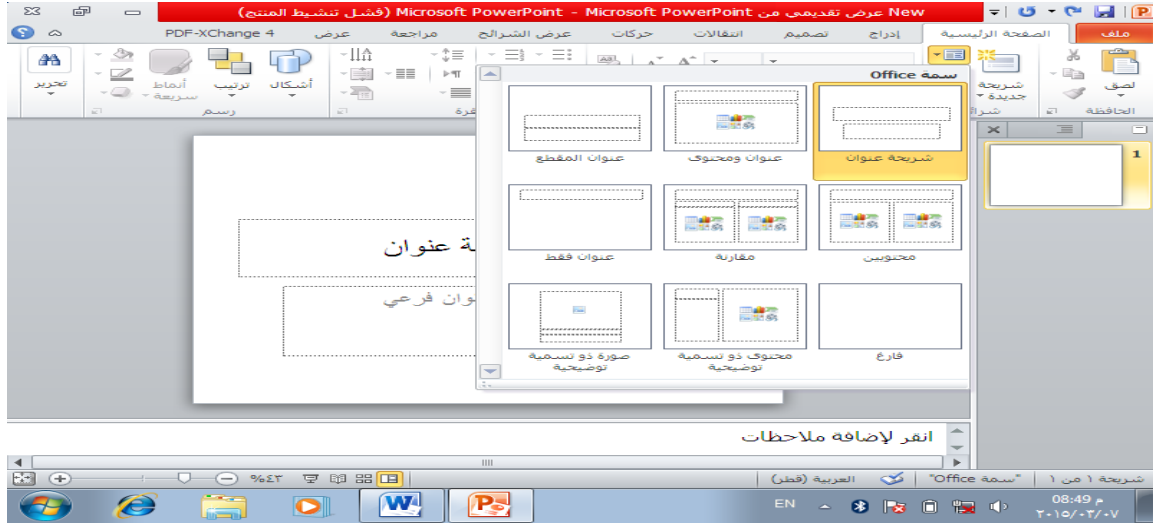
New عرض تقديمي من Microsoft PowerPoint - Microsoft PowerPoint (فشل تنشيط المنتج)

ملف الصفحة الرئيسية إدراج تصميم انتقالات حركات عرض الشرائح مراجعة عرض PDF-XChange 4

لصق الحافظة شريحة جديدة شرائح أشكال ترتيب أنماط سريعة رسم تحرير

سمة Office

شريحة عنوان
عنوان ومحتوى
عنوان المقطع
محتويين
مقارنة
عنوان فقط
فارغ
محتوى ذو تسمية توضيحية
صورة ذو تسمية توضيحية

1

ة عنوان
وان فرعي

انقر لإضافة ملاحظات

شريحة ١ من ١ | "سمة Office" | العربية (قطر) | %٤٣

EN 08:49 م ٢٠١٥/٠٣/٠٧